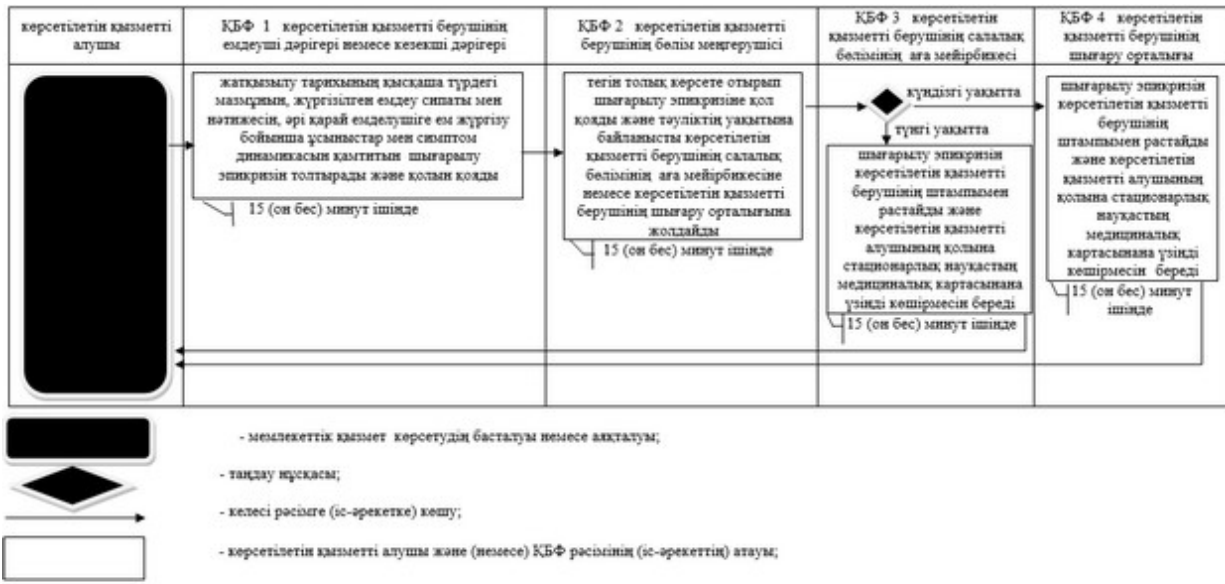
| көрсетілетін қызметті алушы | ҚБФ 1 көрсетілетін қызметті берушінің емдеуші дәрігері немесе кезекші дәрігері | ҚБФ 2 көрсетілетін қызметті берушінің бөлім меңгерушісі | ҚБФ 3 көрсетілетін қызметті берушінің салалық бөлімінің аға мейірбикесі | ҚБФ 4 көрсетілетін қызметті берушінің шығару орталығы |
|---|---|---|---|---|

жатқызылу тарихының қысқаша түрдегі мазмұнын, жүргізілген емдеу сипаты мен нәтижесін, әрі қарай емделушіге ем жүргізу бойынша ұсыныстар мен симптом динамикасын қамтитын шығарылу эпикризін толтырады және қолын қояды

15 (он бес) минут ішінде

тегін толық көрсете отырып шығарылу эпикризіне қол қояды және тәуліктің уақытына байланысты көрсетілетін қызметті берушінің салалық бөлімінің аға мейірбикесіне немесе көрсетілетін қызметті берушінің шығару орталығына жолдайды

15 (он бес) минут ішінде

күндізгі уақытта

түнгі уақытта

шығарылу эпикризін көрсетілетін қызметті берушінің штампымен растайды және көрсетілетін қызметті алушының қолына стационарлық науқастың медициналық картасынан үзінді көшірмесін береді

15 (он бес) минут ішінде

шығарылу эпикризін көрсетілетін қызметті берушінің штампымен растайды және көрсетілетін қызметті алушының қолына стационарлық науқастың медициналық картасынан үзінді көшірмесін береді

15 (он бес) минут ішінде

- мемлекеттік қызмет көрсетудің басталуы немесе аяқталуы;

- таңдау нұсқасы;

- келесі рәсімге (іс-әрекетке) көшу;

- көрсетілетін қызметті алушы және (немесе) ҚБФ рәсімінің (іс-әрекеттің) атауы;